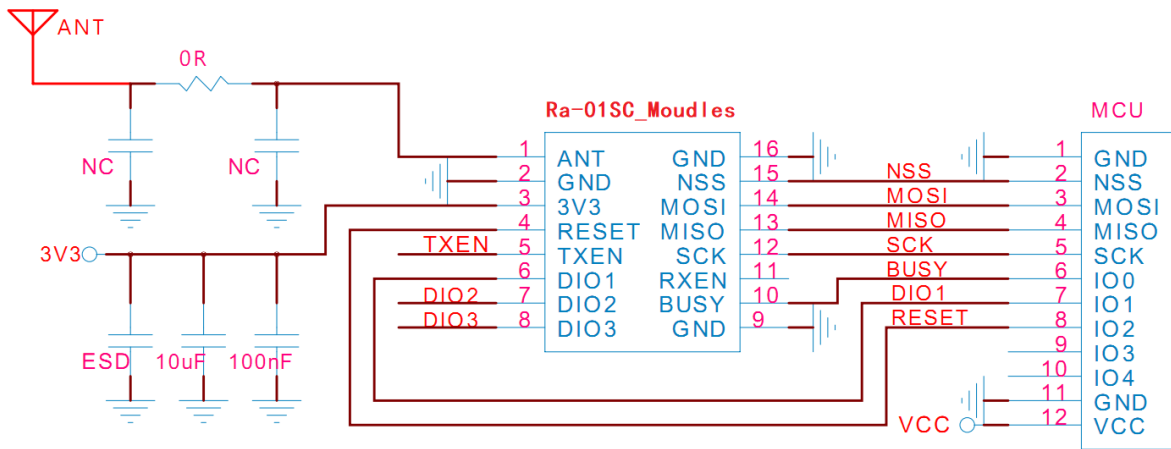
ANT

0R

NC

NC

3V3

ESD

10uF

100nF

Ra-01SC_Moudles

1 ANT
2 GND
3 3V3
4 RESET
5 TXEN
6 DIO1
7 DIO2
8 DIO3

16 GND
15 NSS
14 MOSI
13 MISO
12 SCK
11 RXEN
10 BUSY
9 GND

TXEN
DIO2
DIO3

NSS
MOSI
MISO
SCK
BUSY
DIO1
RESET

MCU

1 GND
2 NSS
3 MOSI
4 MISO
5 SCK
6 IO0
7 IO1
8 IO2
9 IO3
10 IO4
11 GND
12 VCC

VCC